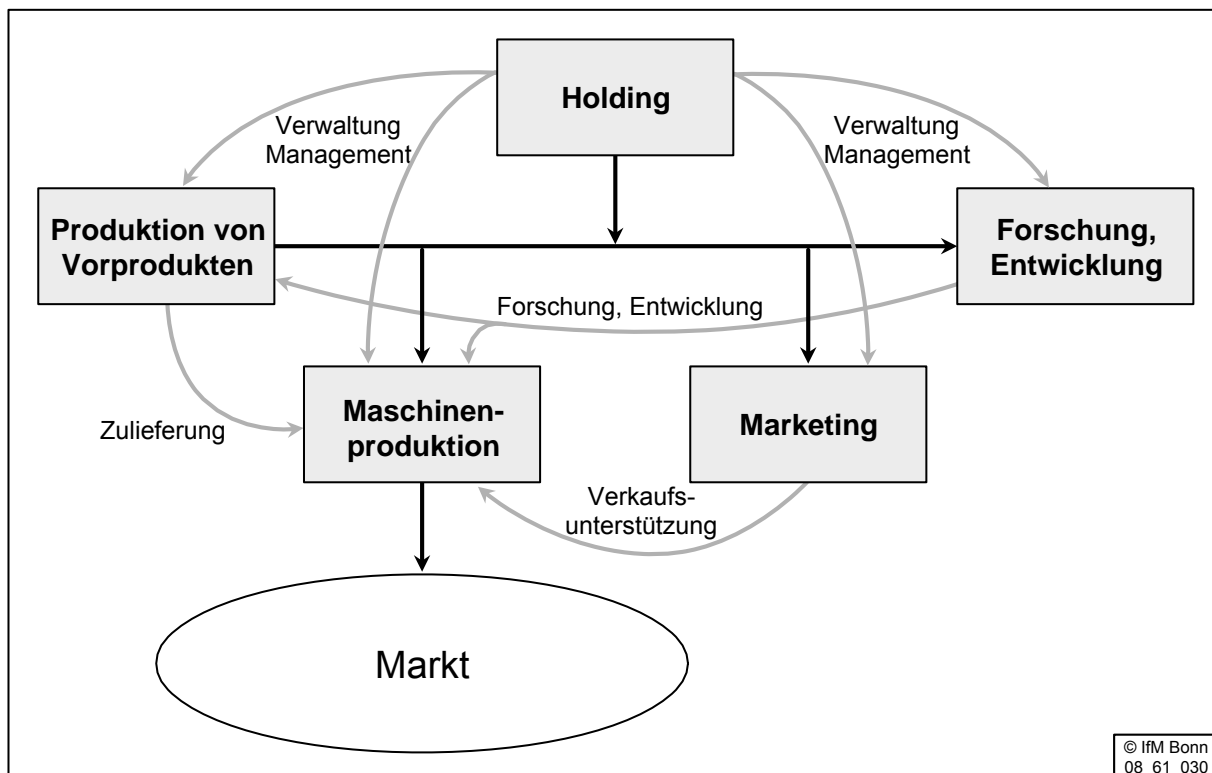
Holding

Verwaltung Management

Verwaltung Management

Produktion von Vorprodukten

Forschung, Entwicklung

Forschung, Entwicklung

Zulieferung

Maschinenproduktion

Marketing

Verkaufsunterstützung

Markt

© IfM Bonn
08 61 030